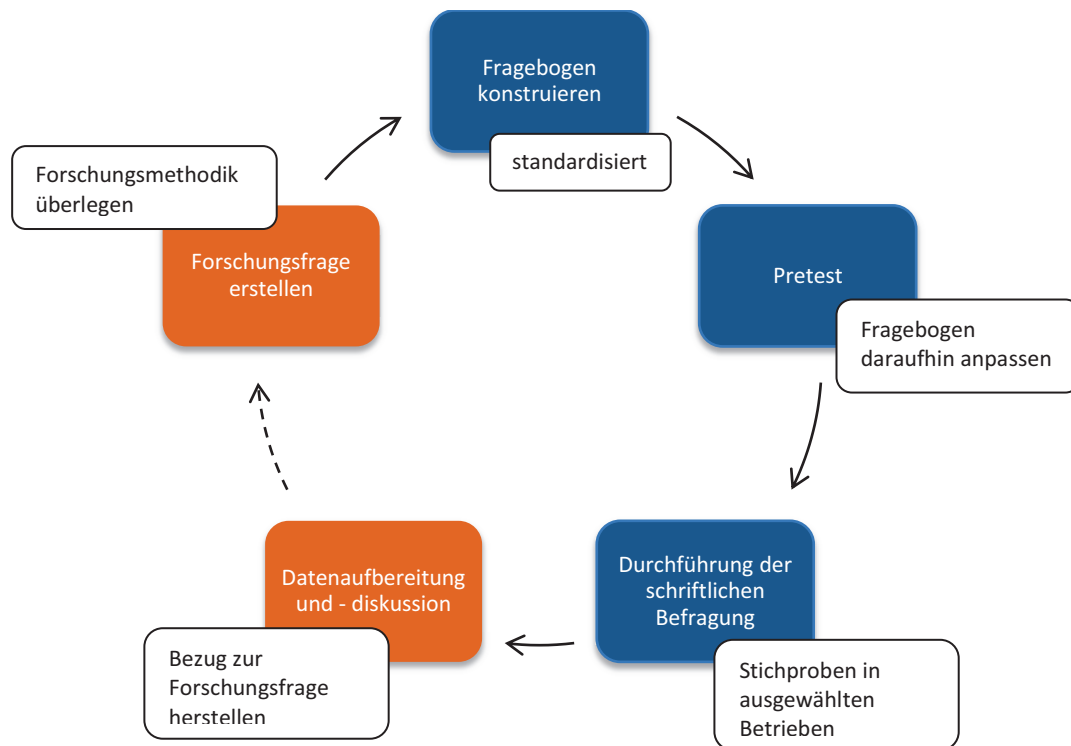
Fragebogen konstruieren

standardisiert

Pretest

Fragebogen daraufhin anpassen

Durchführung der schriftlichen Befragung

Stichproben in ausgewählten Betrieben

Datenaufbereitung und - diskussion

Bezug zur Forschungsfrage herstellen

Forschungsfrage erstellen

Forschungsmethodik überlegen